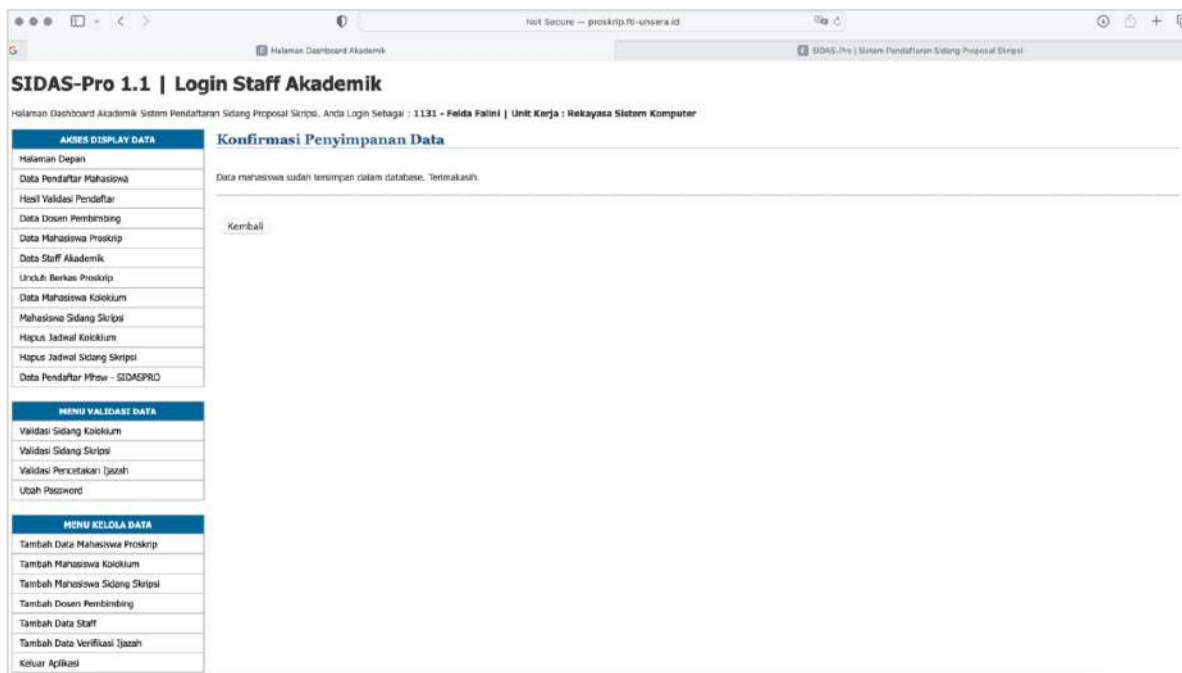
Not Secure — proskrip.ft-unsera.id

Halaman Dashboard Akademik

SIDAS-Pro | Sistem Pendaftaran Sidang Proposal Skripsi

SIDAS-Pro 1.1 | Login Staff Akademik

Halaman Dashboard Akademik Sistem Pendaftaran Sidang Proposal Skripsi. Anda Login Sebagai : 1131 - Felda Falini | Unit Kerja : Rekayasa Sistem Komputer

AKSES DISPLAY DATA
Halaman Depan
Data Pendaftar Mahasiswa
Hasil Validasi Pendaftar
Data Dosen Pembimbing
Data Mahasiswa Proskrip
Data Staff Akademik
Unduh Berkas Proskrip
Data Mahasiswa Kolokium
Mahasiswa Sidang Skripsi
Hapus Jadwal Kolokium
Hapus Jadwal Sidang Skripsi
Data Pendaftar Mhsw - SIDASPRO

MENU VALIDASI DATA
Validasi Sidang Kolokium
Validasi Sidang Skripsi
Validasi Pencetakan Ijazah
Ubah Password

MENU KELOLA DATA
Tambah Data Mahasiswa Proskrip
Tambah Mahasiswa Kolokium
Tambah Mahasiswa Sidang Skripsi
Tambah Dosen Pembimbing
Tambah Data Staff
Tambah Data Verifikasi Ijazah
Keluar Aplikasi

Konfirmasi Penyimpanan Data

Data mahasiswa sudah tersimpan dalam database. Terimakasih.

Kembali